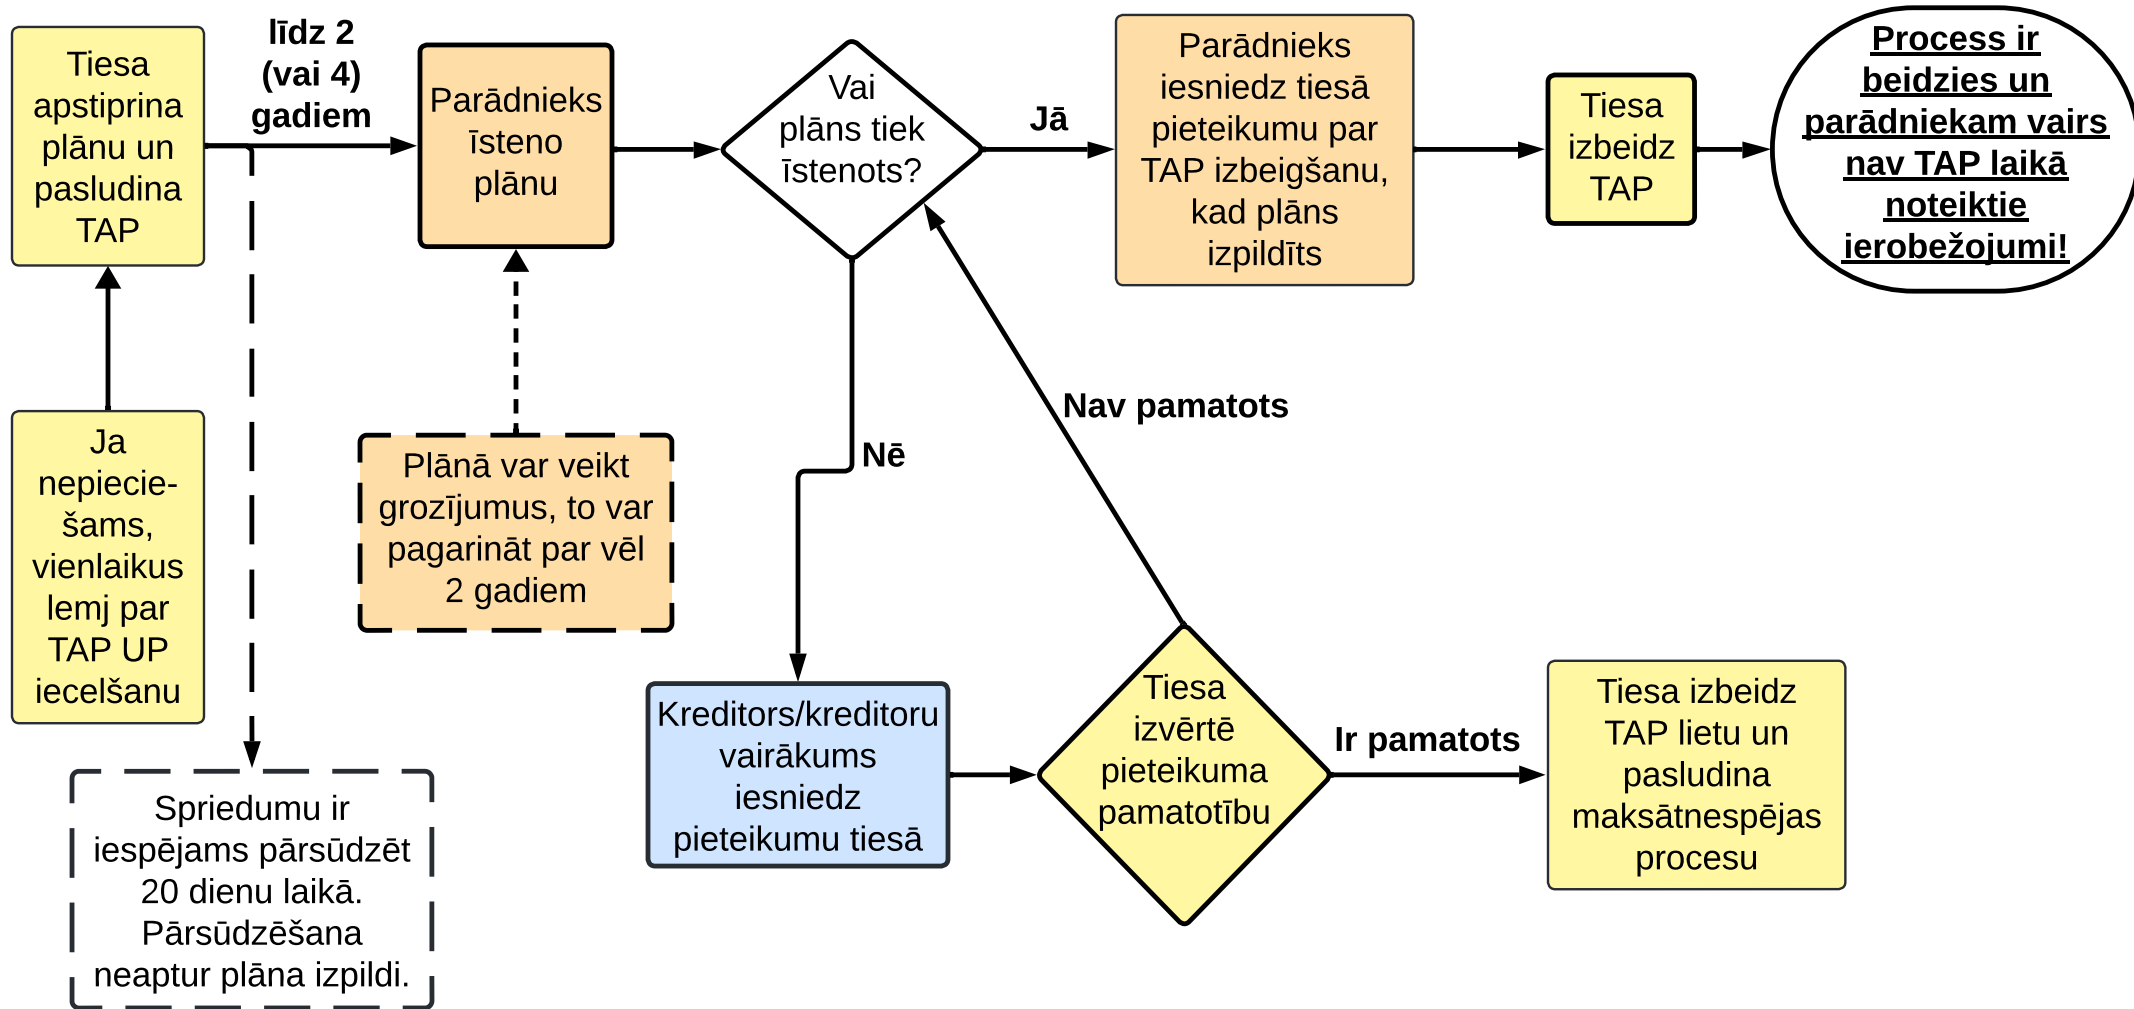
Tiesa apstiprina plānu un pasludina TAP

līdz 2 (vai 4) gadiem

Parādnieks īsteno plānu

Vai plāns tiek īstenots?

Jā

Parādnieks iesniedz tiesā pieteikumu par TAP izbeigšanu, kad plāns izpildīts

Tiesa izbeidz TAP

Process ir beidzies un parādniekam vairs nav TAP laikā noteiktie ierobežojumi!

Ja nepieciešams, vienlaikus lemj par TAP UP iecelšanu

Plānā var veikt grozījumus, to var pagarināt par vēl 2 gadiem

Nē

Nav pamatots

Spriedumu ir iespējams pārsūdzēt 20 dienu laikā. Pārsūdzēšana neaptur plāna izpildi.

Kreditors/kreditoru vairākums iesniedz pieteikumu tiesā

Tiesa izvērtē pieteikuma pamatotību

Ir pamatots

Tiesa izbeidz TAP lietu un pasludina maksātnespējas procesu